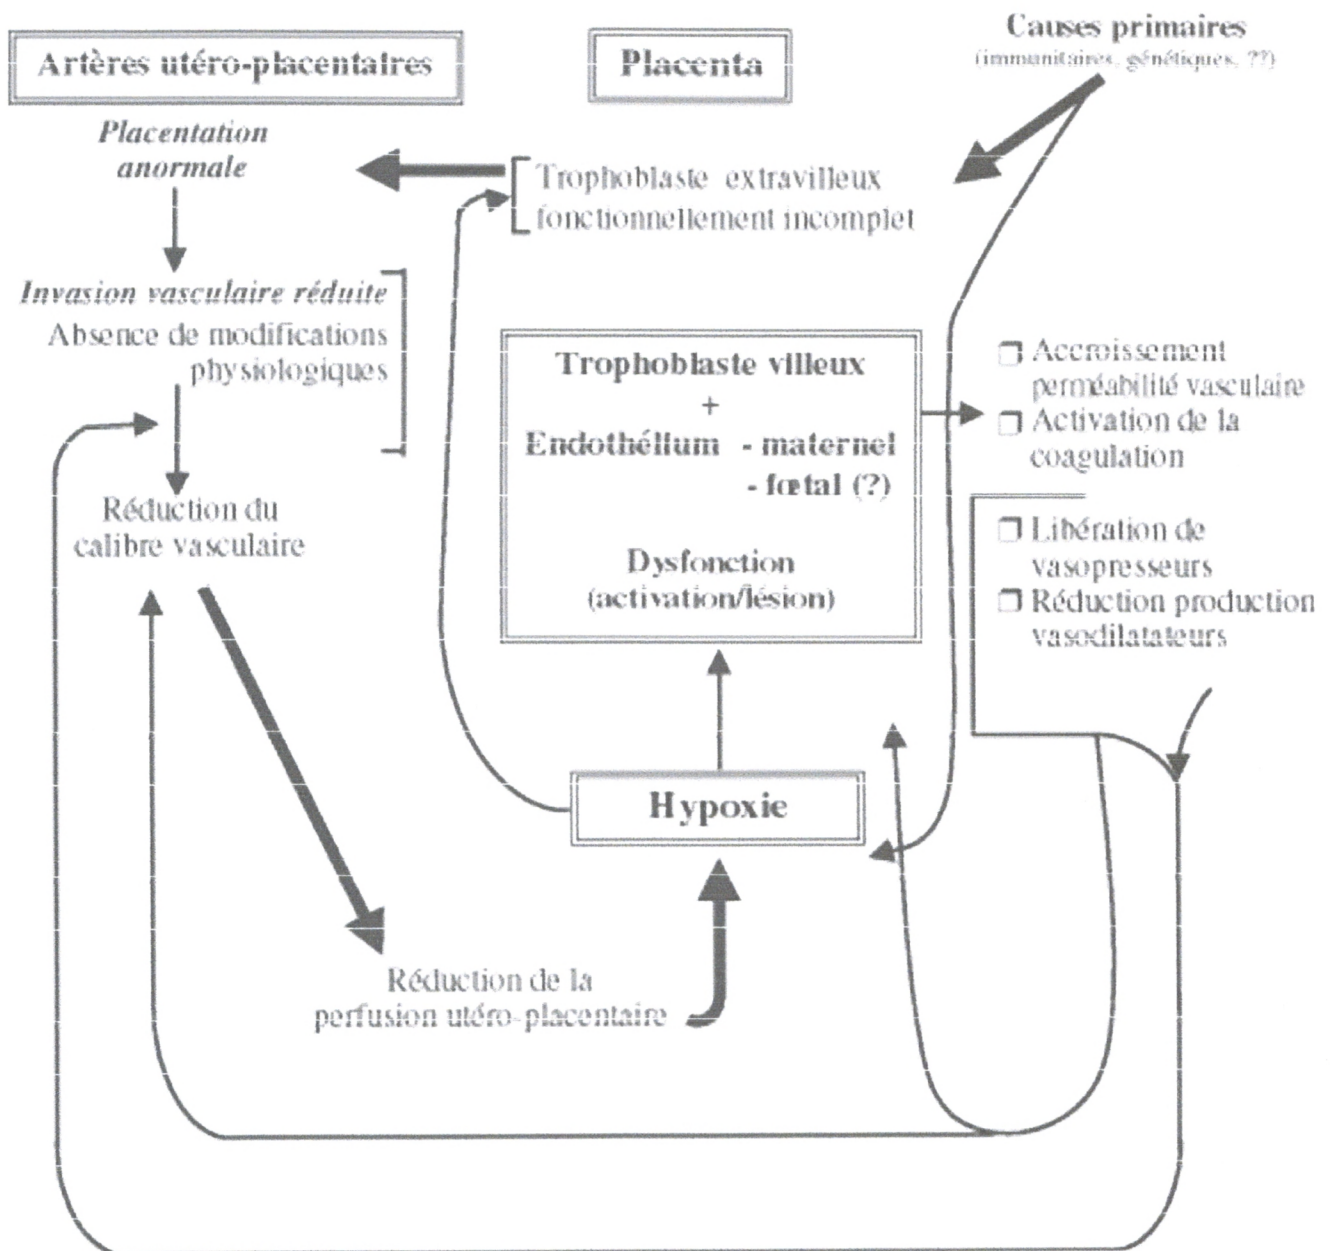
Artères utéro-placentaires

Placenta

Causes primaires
(immunitaires, génétiques, ??)

Placentation anormale

Trophoblaste extravilleux fonctionnellement incomplet

Invasion vasculaire réduite
Absence de modifications physiologiques

Réduction du calibre vasculaire

Trophoblaste villeux
+
Endothélium - maternel
- fœtal (?)

Dysfonction
(activation/lésion)

❒ Accroissement perméabilité vasculaire
❒ Activation de la coagulation

❒ Libération de vasopresseurs
❒ Réduction production vasodilatateurs

Hypoxie

Réduction de la perfusion utéro-placentaire